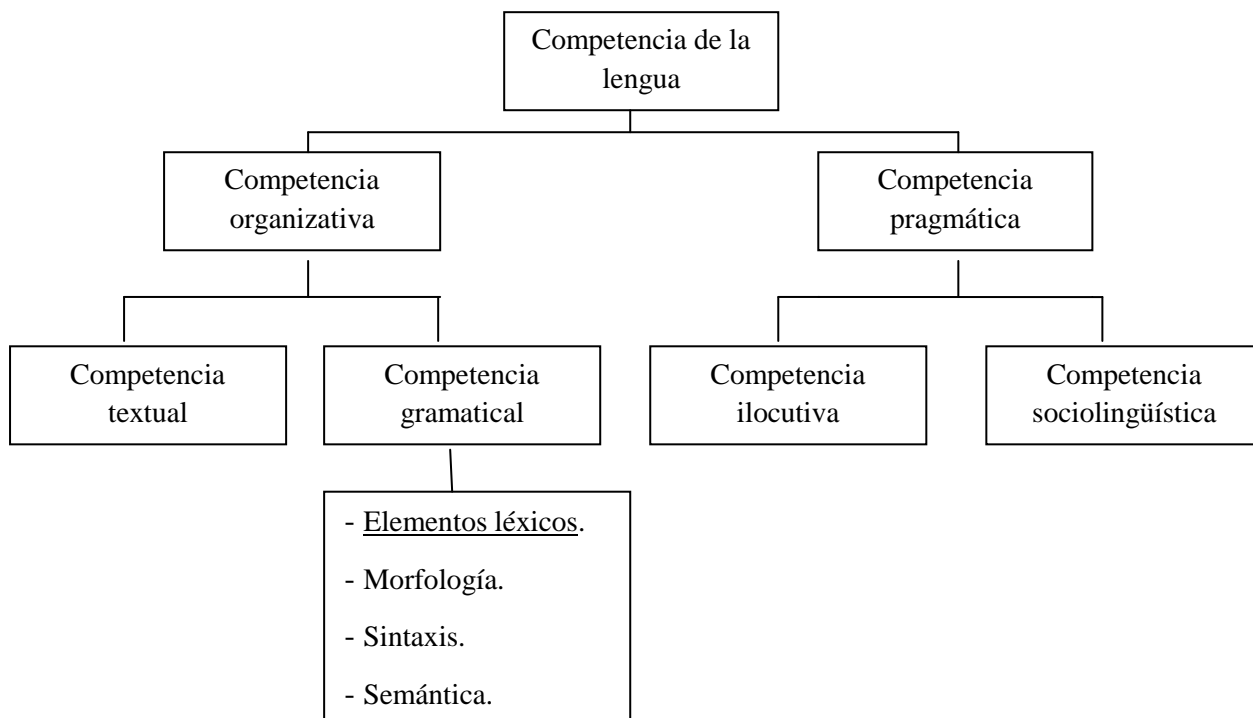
Competencia de la lengua

Competencia organizativa

Competencia pragmática

Competencia textual

Competencia gramatical

Competencia ilocutiva

Competencia sociolingüística

- Elementos léxicos.
- Morfología.
- Sintaxis.
- Semántica.